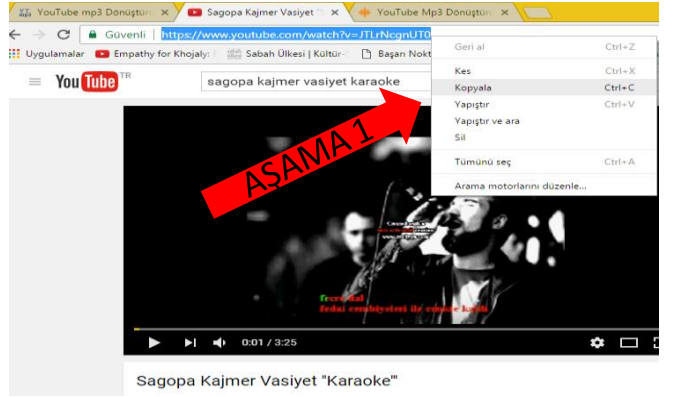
YouTube mp3 Dönüştür
Sagopa Kajmer Vasiyet
YouTube Mp3 Dönüştür
Güvenli https://www.youtube.com/watch?v=JTLrNcgnUT0
Uygulamalar Empathy for Khojaly Sabah Ülkesi | Kültür Başan Nokt
YouTube TR
sagopa kajmer vasiyet karaoke
Geri al Ctrl+Z
Kes Ctrl+X
Kopyala Ctrl+C
Yapıştır Ctrl+V
Yapıştır ve ara
Sil
Tümünü seç Ctrl+A
Arama motorlarını düzenle...
AŞAMA 1
fecre dal
fedai cemhiyetleri ile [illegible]
0:01 / 3:25
Sagopa Kajmer Vasiyet "Karaoke"